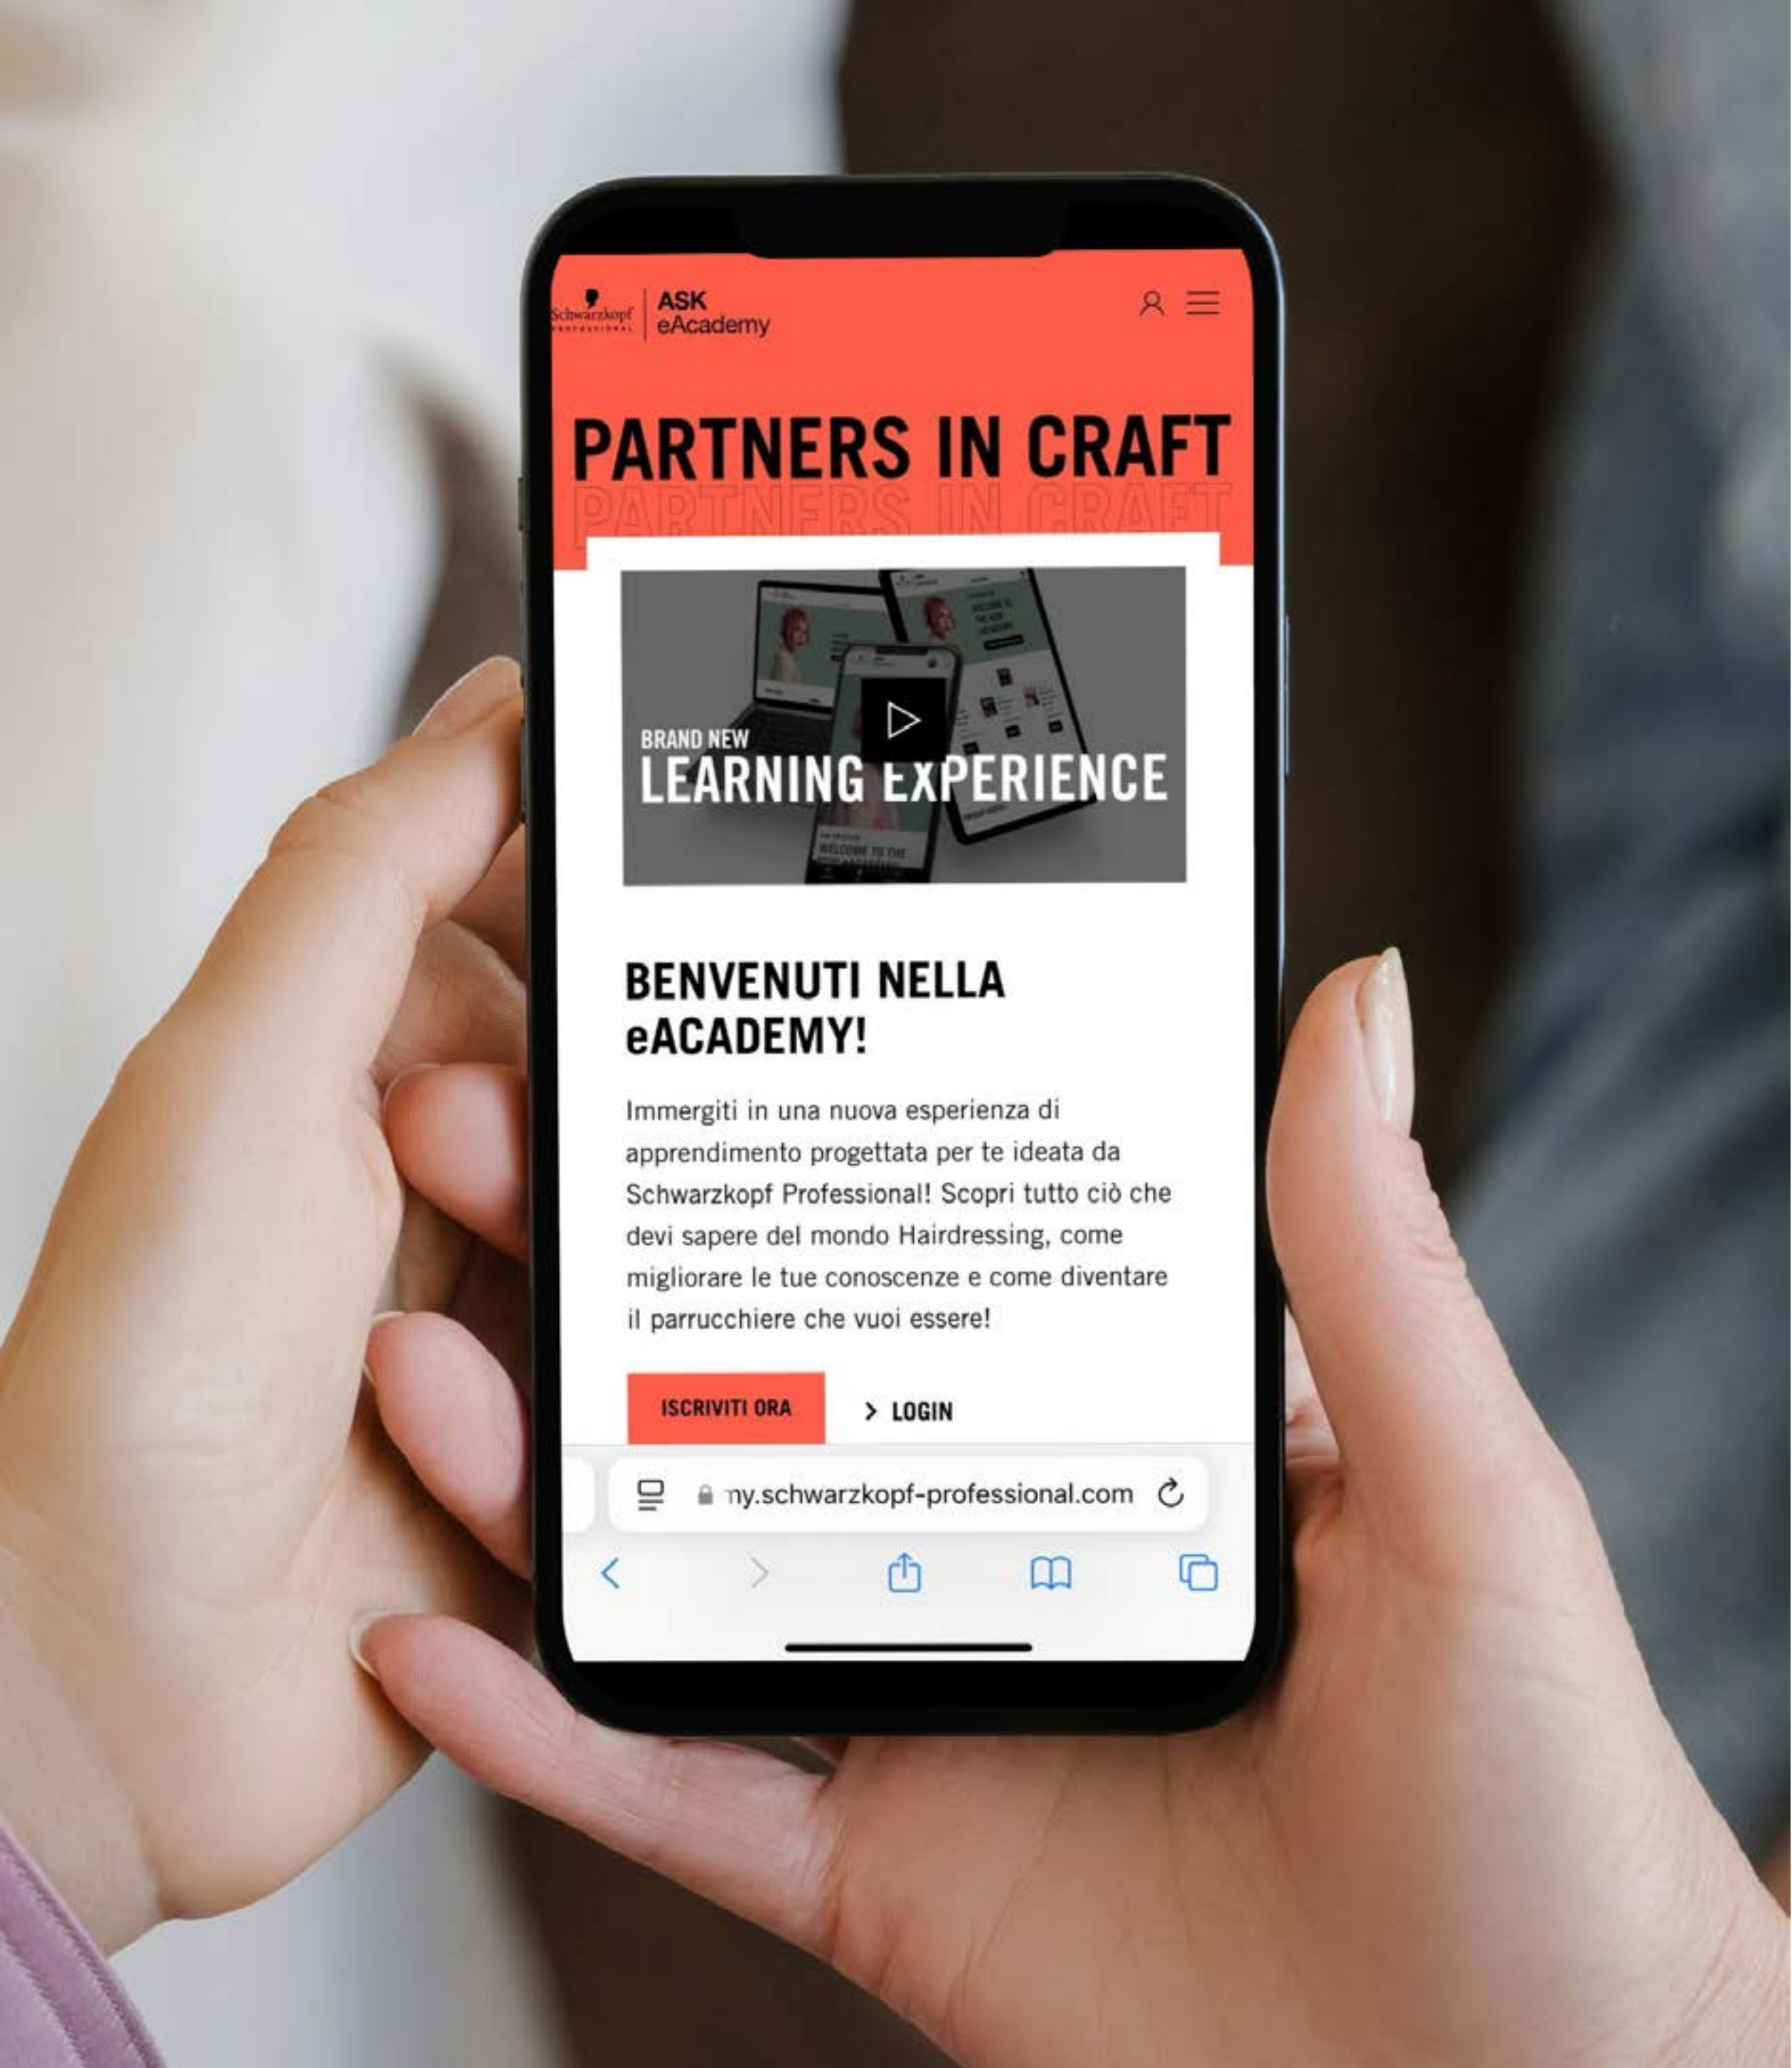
Schwarzkopf PROFESSIONAL

ASK eAcademy

PARTNERS IN CRAFT
PARTNERS IN CRAFT

BRAND NEW
LEARNING EXPERIENCE

BENVENUTI NELLA eACADEMY!

Immergiti in una nuova esperienza di apprendimento progettata per te ideata da Schwarzkopf Professional! Scopri tutto ciò che devi sapere del mondo Hairdressing, come migliorare le tue conoscenze e come diventare il parrucchiere che vuoi essere!

ISCRIVITI ORA

> LOGIN

ny.schwarzkopf-professional.com